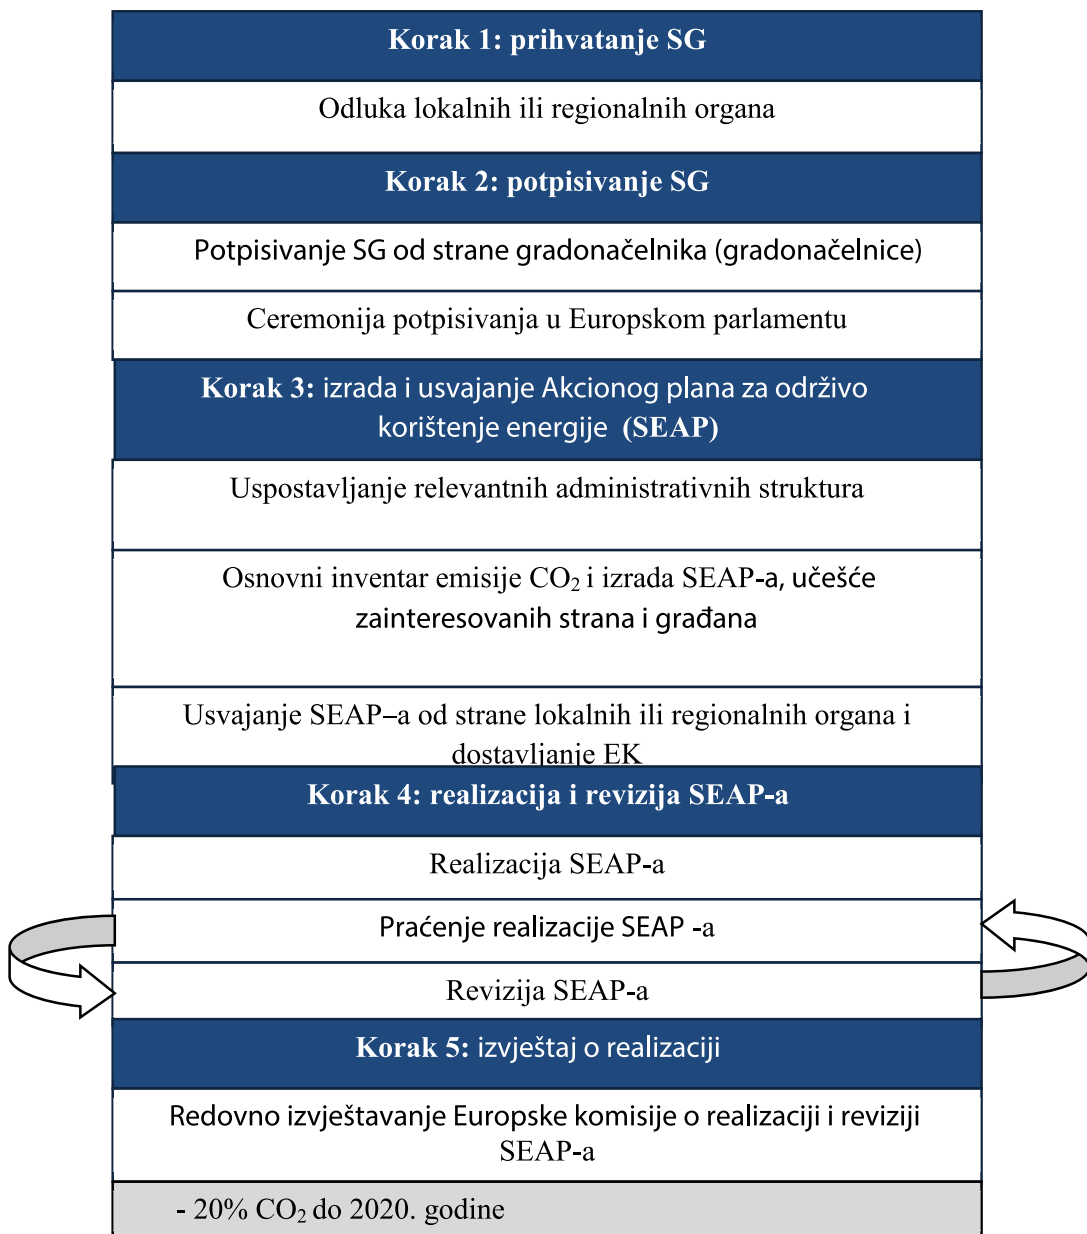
Korak 1: prihvatanje SG

Odluka lokalnih ili regionalnih organa

Korak 2: potpisivanje SG

Potpisivanje SG od strane gradonačelnika (gradonačelnice)

Ceremonija potpisivanja u Europskom parlamentu

Korak 3: izrada i usvajanje Akcionog plana za održivo korištenje energije (SEAP)

Uspostavljanje relevantnih administrativnih struktura

Osnovni inventar emisije $CO_2$ i izrada SEAP-a, učešće zainteresovanih strana i građana

Usvajanje SEAP–a od strane lokalnih ili regionalnih organa i dostavljanje EK

Korak 4: realizacija i revizija SEAP-a

Realizacija SEAP-a

Praćenje realizacije SEAP -a

Revizija SEAP-a

Korak 5: izvještaj o realizaciji

Redovno izvještavanje Europske komisije o realizaciji i reviziji SEAP-a

- 20% $CO_2$ do 2020. godine